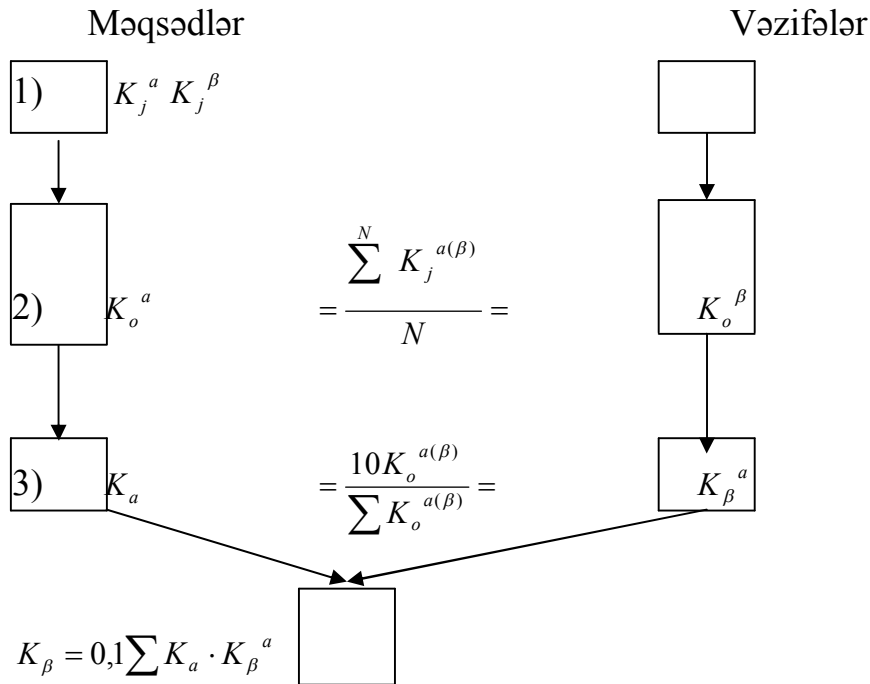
Məqsədlər

Vəzifələr

1) $K_j^{a}$ $K_j^{\beta}$

2) $K_o^{a}$ $= \frac{\sum^{N} K_j^{a(\beta)}}{N} =$ $K_o^{\beta}$

3) $K_a$ $= \frac{10K_o^{a(\beta)}}{\sum K_o^{a(\beta)}} =$ $K_\beta^{a}$

$K_\beta = 0,1\sum K_a \cdot K_\beta^{a}$